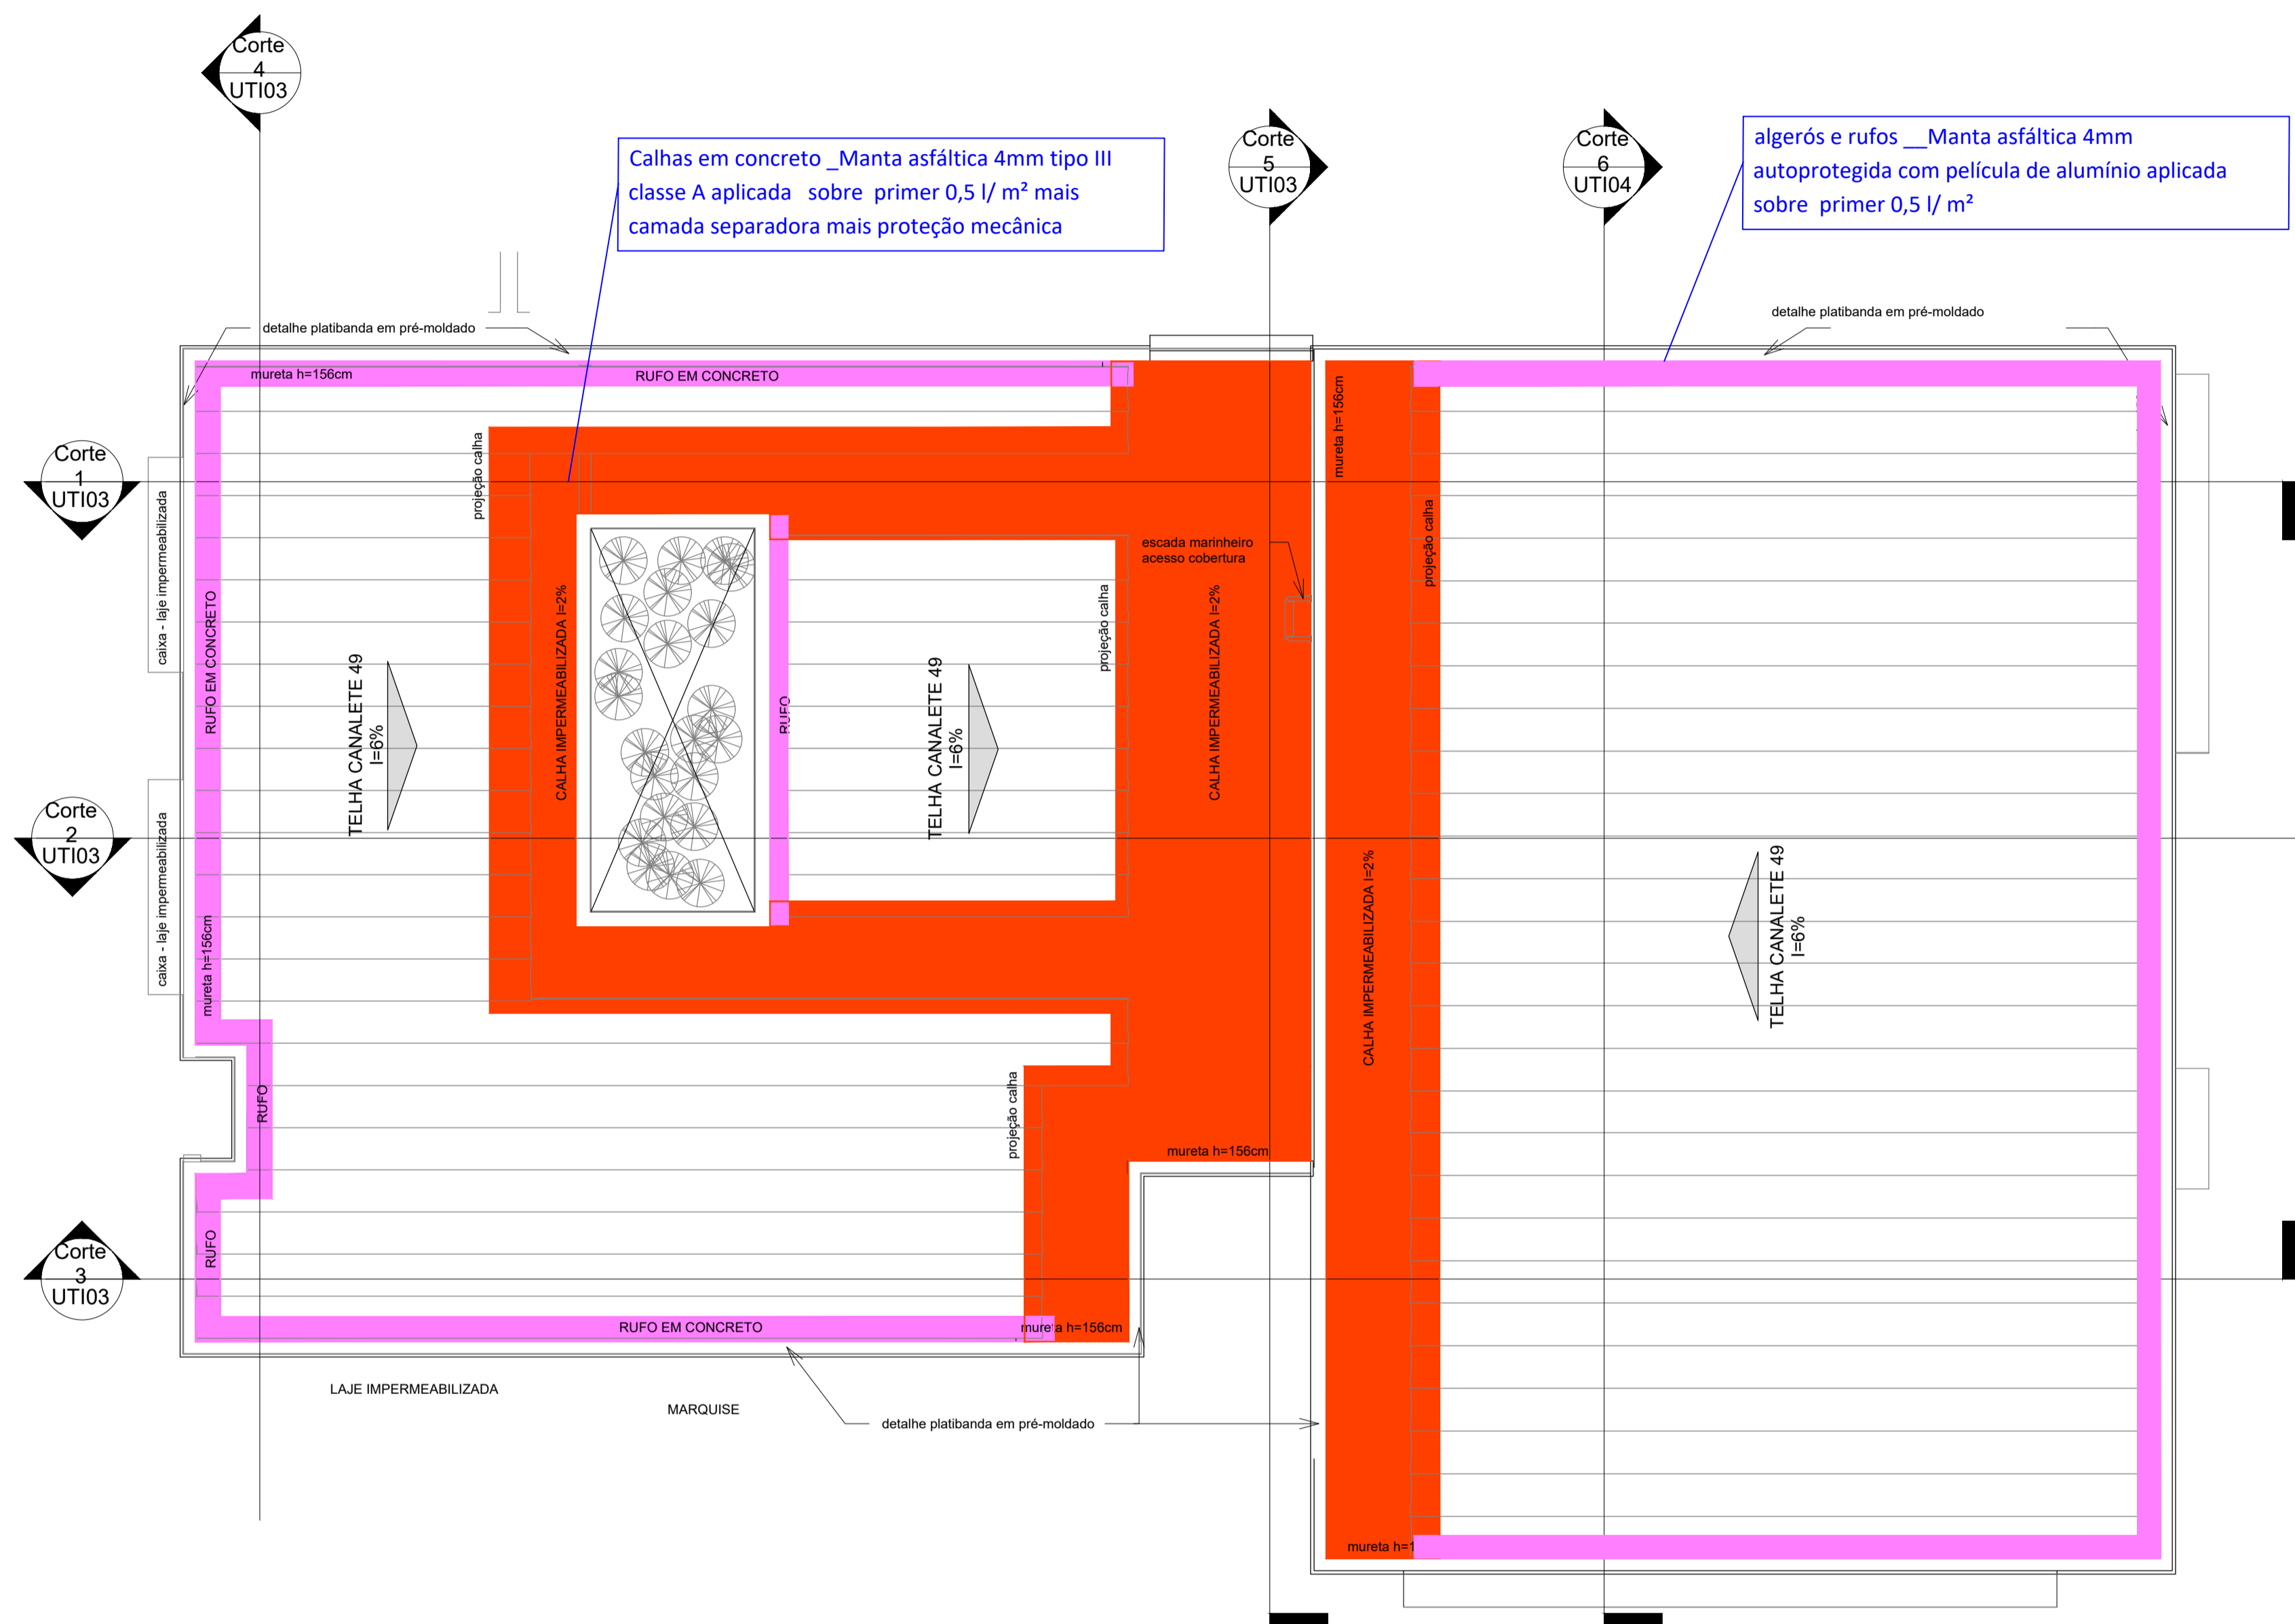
Corte
4
UTI03

Calhas em concreto _Manta asfáltica 4mm tipo III classe A aplicada sobre primer 0,5 l/ m² mais camada separadora mais proteção mecânica

Corte
5
UTI03

Corte
6
UTI04

algerós e rufos __Manta asfáltica 4mm autoprotegida com película de alumínio aplicada sobre primer 0,5 l/ m²

detalhe platibanda em pré-moldado

detalhe platibanda em pré-moldado

mureta h=156cm

RUFO EM CONCRETO

mureta h=156cm

Corte
1
UTI03

caixa - laje impermeabilizada

projeção calha

RUFO EM CONCRETO

TELHA CANALETE 49
I=6%

CALHA IMPERMEABILIZADA I=2%

RUFO

TELHA CANALETE 49
I=6%

projeção calha

escada marinheiro
acesso cobertura

CALHA IMPERMEABILIZADA I=2%

projeção calha

Corte
2
UTI03

caixa - laje impermeabilizada

mureta h=156cm

CALHA IMPERMEABILIZADA I=2%

TELHA CANALETE 49
I=6%

RUFO

projeção calha

mureta h=156cm

Corte
3
UTI03

RUFO

RUFO EM CONCRETO

mureta h=156cm

LAJE IMPERMEABILIZADA

MARQUISE

detalhe platibanda em pré-moldado

mureta h=1